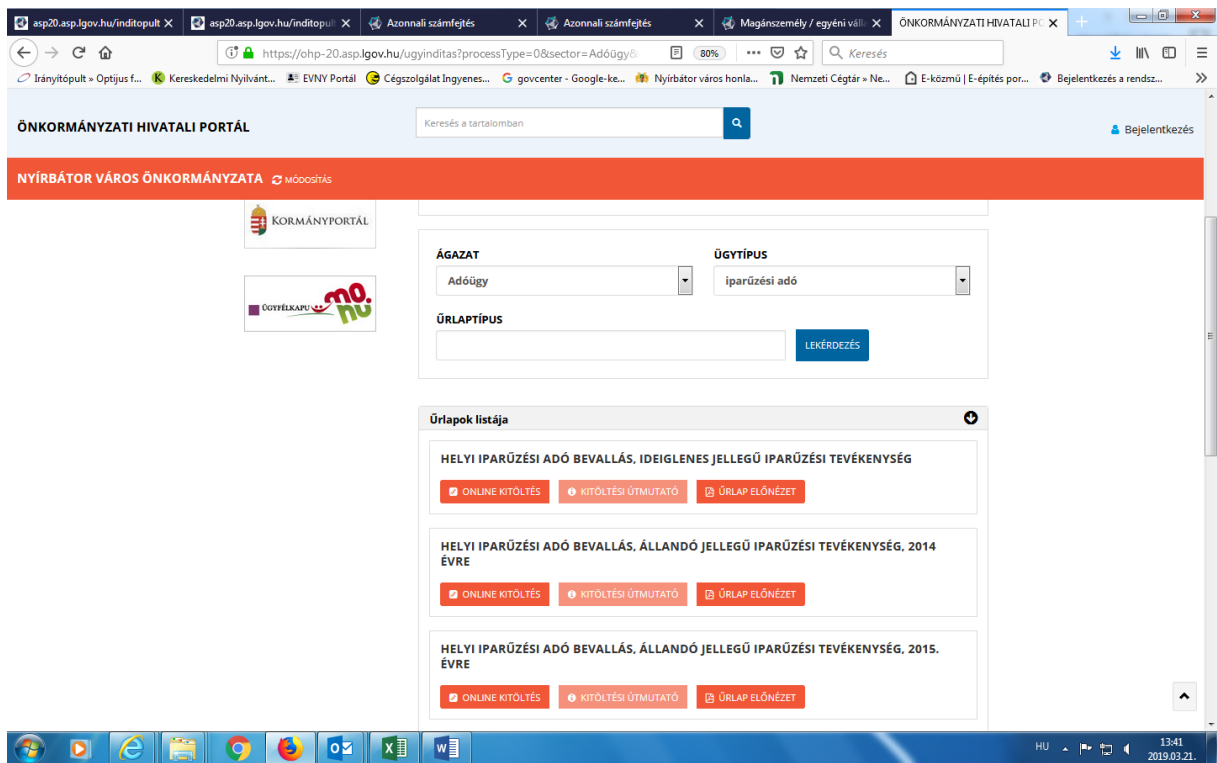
asp20.asp.lgov.hu/inditopult
asp20.asp.lgov.hu/inditopult
Azonnali számfejtés
Azonnali számfejtés
Magánszemély / egyéni váll
ÖNKORMÁNYZATI HIVATALI PO

https://ohp-20.asp.lgov.hu/ugyinditas?processType=0&sector=Adóügy&
80%
Keresés

Irányítópult » Optijus f...
Kereskedelmi Nyilvánt...
EVNY Portál
Cégszolgálat Ingyenes...
govcenter - Google-ke...
Nyírbátor város honla...
Nemzeti Cégtár » Ne...
E-közmű | E-építés por...
Bejelentkezés a rendsz...

ÖNKORMÁNYZATI HIVATALI PORTÁL
Keresés a tartalomban
Bejelentkezés

NYÍRBÁTOR VÁROS ÖNKORMÁNYZATA
MÓDOSÍTÁS

KORMÁNYPORTÁL

ÜGYFÉLKAPU mo. hu

ÁGAZAT
Adóügy
ÜGYTÍPUS
iparűzési adó
ŰRLAPTÍPUS
LEKÉRDEZÉS

Űrlapok listája

HELYI IPARŰZÉSI ADÓ BEVALLÁS, IDEIGLENES JELLEGŰ IPARŰZÉSI TEVÉKENYSÉG
ONLINE KITÖLTÉS
KITÖLTÉSI ÚTMUTATÓ
ŰRLAP ELŐNÉZET

HELYI IPARŰZÉSI ADÓ BEVALLÁS, ÁLLANDÓ JELLEGŰ IPARŰZÉSI TEVÉKENYSÉG, 2014 ÉVRE
ONLINE KITÖLTÉS
KITÖLTÉSI ÚTMUTATÓ
ŰRLAP ELŐNÉZET

HELYI IPARŰZÉSI ADÓ BEVALLÁS, ÁLLANDÓ JELLEGŰ IPARŰZÉSI TEVÉKENYSÉG, 2015. ÉVRE
ONLINE KITÖLTÉS
KITÖLTÉSI ÚTMUTATÓ
ŰRLAP ELŐNÉZET

HU
13:41
2019.03.21.